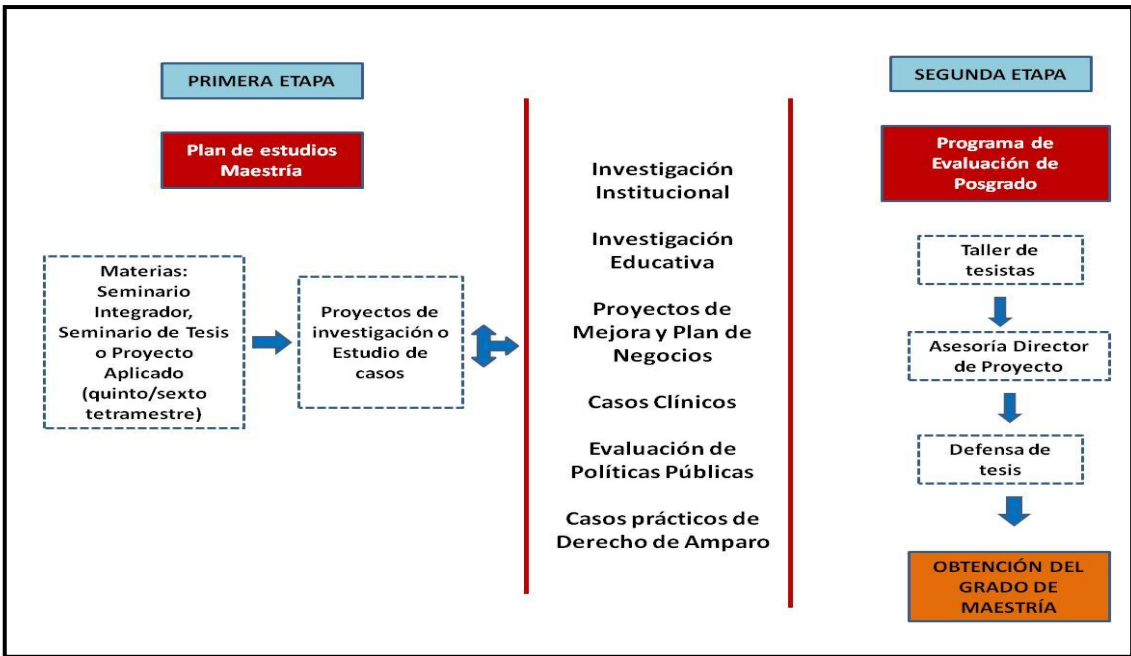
PRIMERA ETAPA

Plan de estudios Maestría

Materias: Seminario Integrador, Seminario de Tesis o Proyecto Aplicado (quinto/sexto tetramestre)

Proyectos de investigación o Estudio de casos

Investigación Institucional

Investigación Educativa

Proyectos de Mejora y Plan de Negocios

Casos Clínicos

Evaluación de Políticas Públicas

Casos prácticos de Derecho de Amparo

SEGUNDA ETAPA

Programa de Evaluación de Posgrado

Taller de tesistas

Asesoría Director de Proyecto

Defensa de tesis

OBTENCIÓN DEL GRADO DE MAESTRÍA